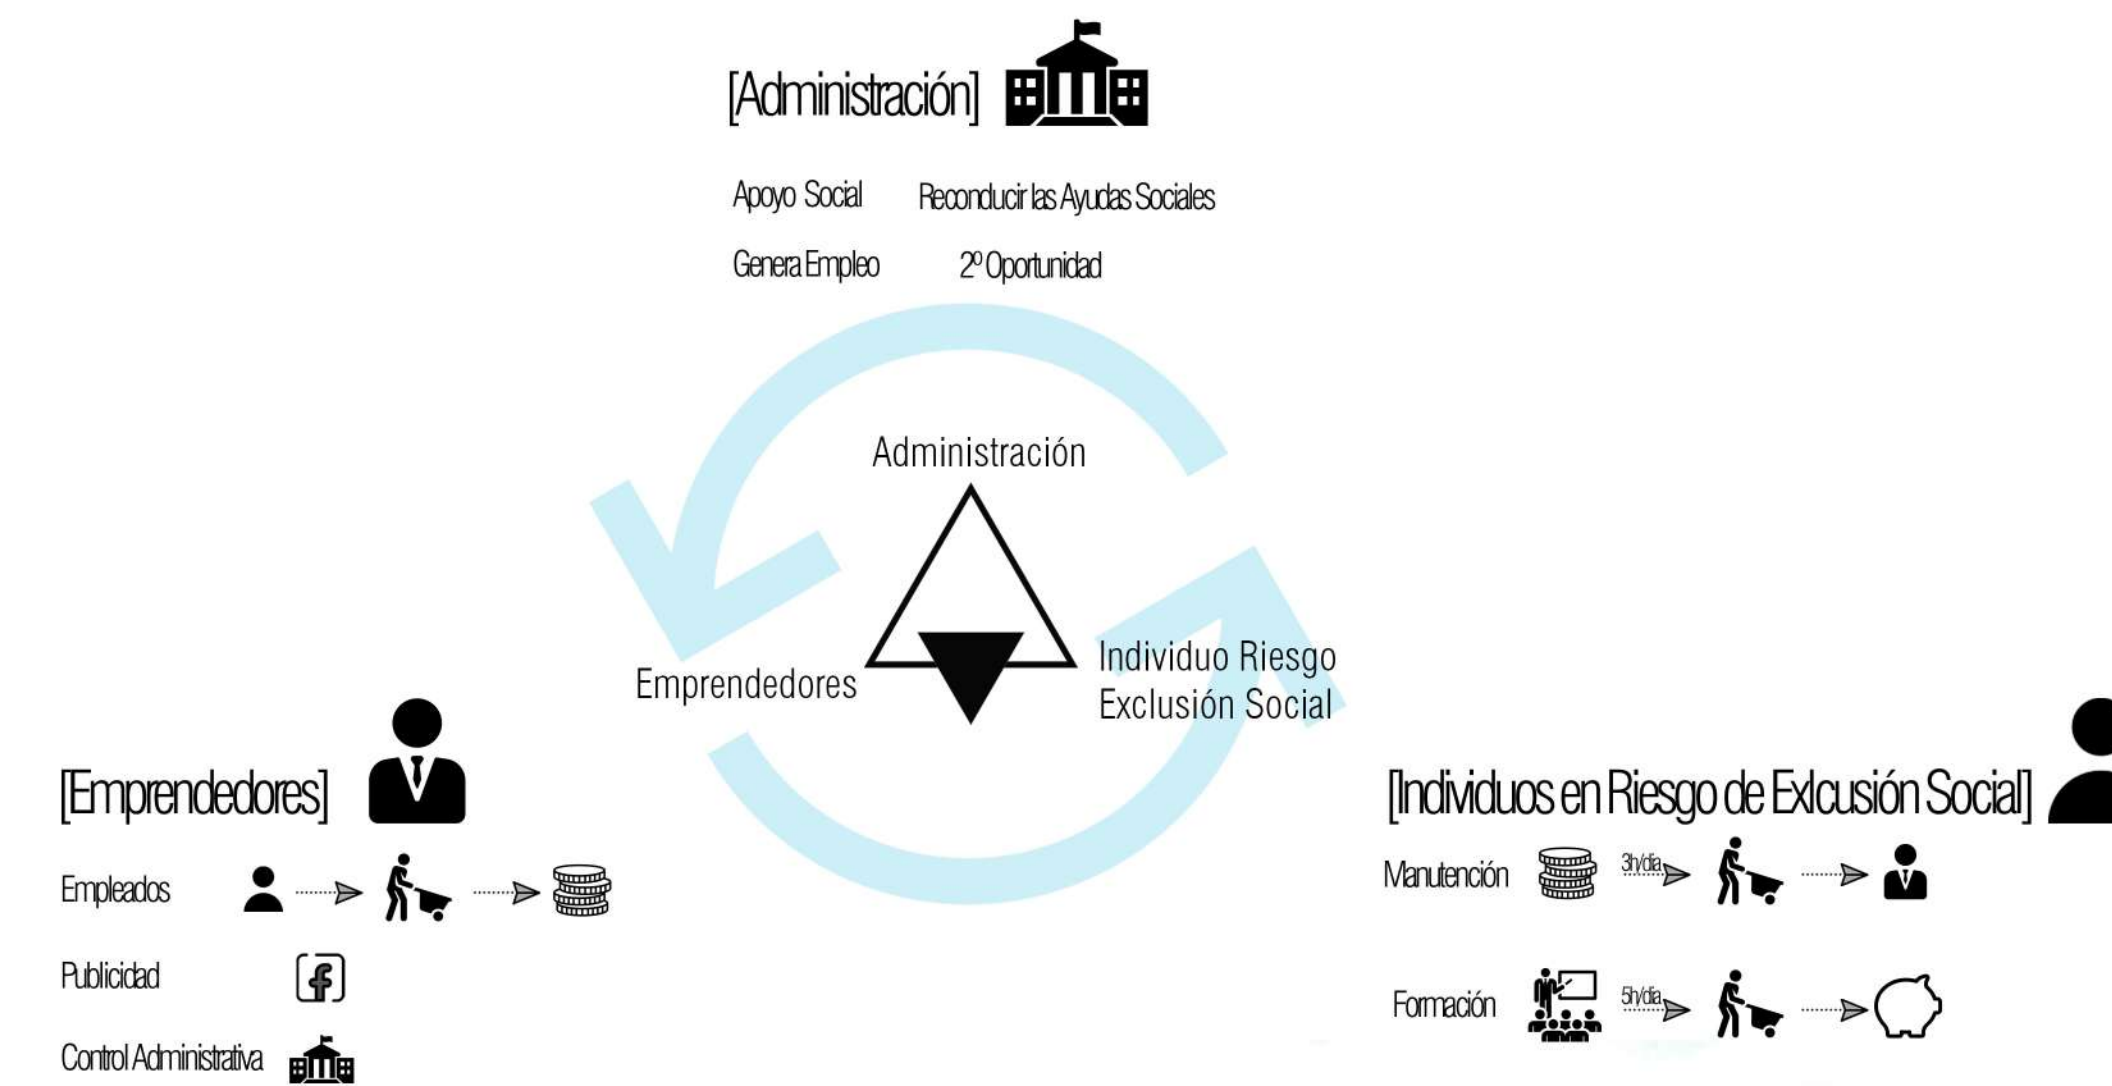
[Administración]

Apoyo Social
Reconducir las Ayudas Sociales
Genera Empleo
2º Oportunidad

Administración

Emprendedores

Individuo Riesgo
Exclusión Social

[Emprendedores]

Empleados

Publicidad

Control Administrativa

[Individuos en Riesgo de Exlcusión Social]

Manutención
3h/día

Formación
5h/día